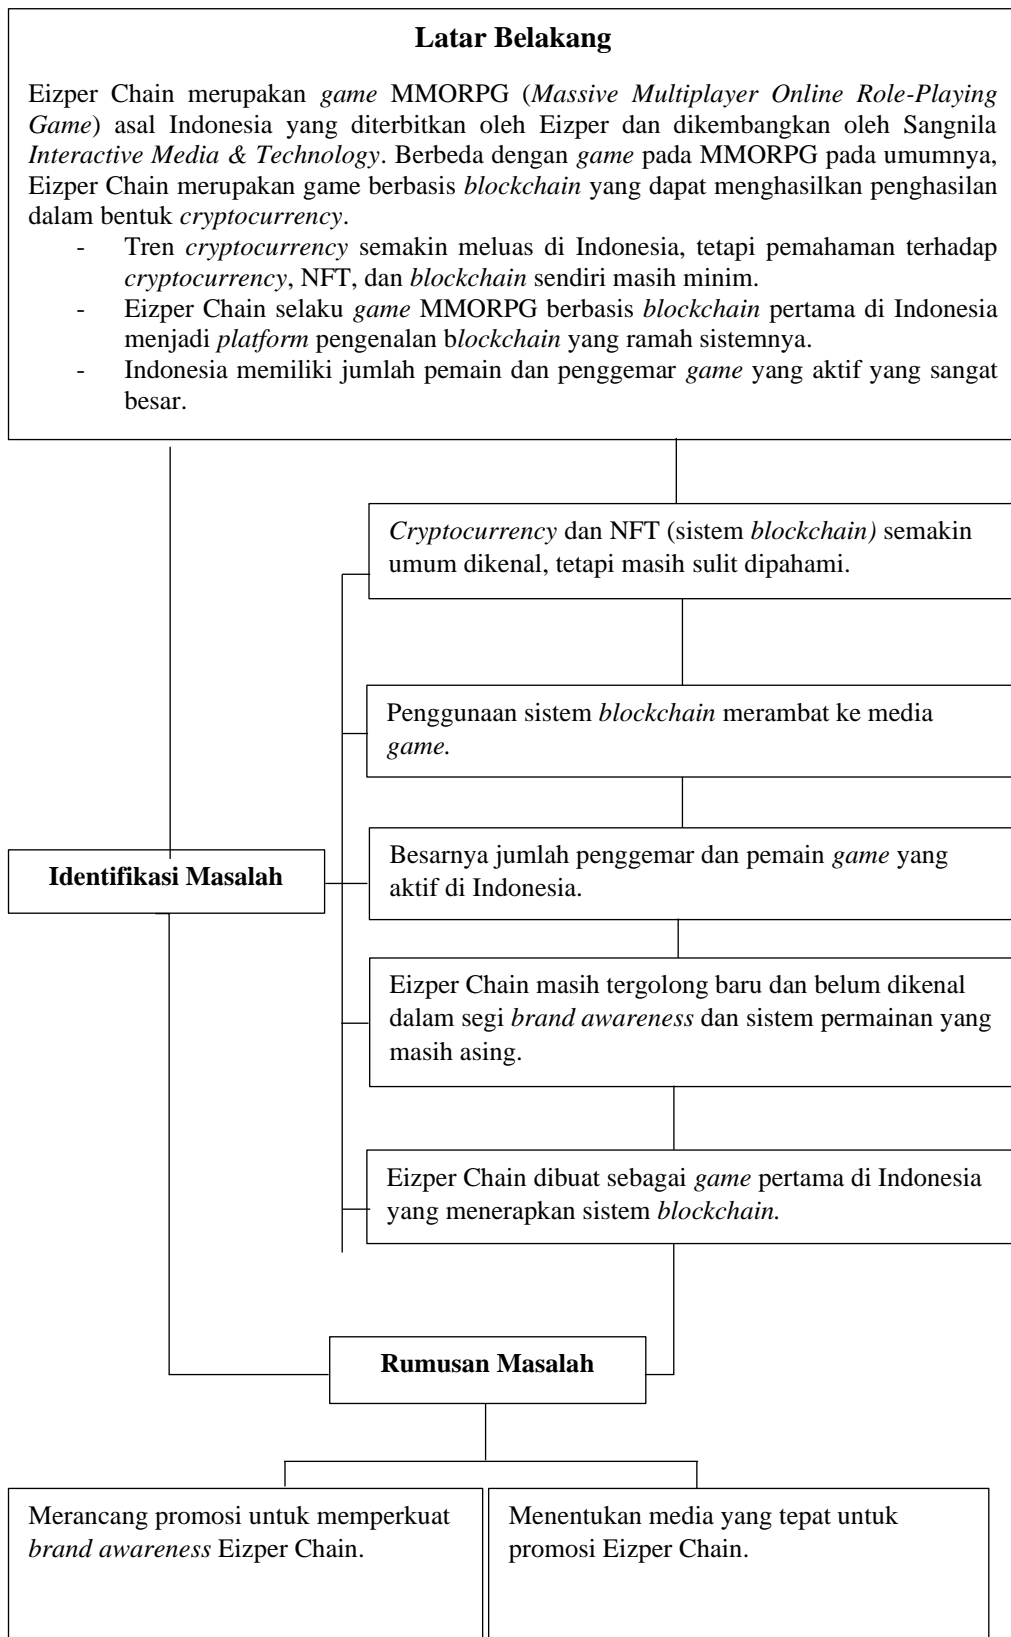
**Latar Belakang**

Eizper Chain merupakan *game* MMORPG (*Massive Multiplayer Online Role-Playing Game*) asal Indonesia yang diterbitkan oleh Eizper dan dikembangkan oleh Sangnila *Interactive Media & Technology*. Berbeda dengan *game* pada MMORPG pada umumnya, Eizper Chain merupakan game berbasis *blockchain* yang dapat menghasilkan penghasilan dalam bentuk *cryptocurrency*.

- Tren *cryptocurrency* semakin meluas di Indonesia, tetapi pemahaman terhadap *cryptocurrency*, NFT, dan *blockchain* sendiri masih minim.
- Eizper Chain selaku *game* MMORPG berbasis *blockchain* pertama di Indonesia menjadi *platform* pengenalan b*lockchain* yang ramah sistemnya.
- Indonesia memiliki jumlah pemain dan penggemar *game* yang aktif yang sangat besar.

*Cryptocurrency* dan NFT (sistem *blockchain)* semakin umum dikenal, tetapi masih sulit dipahami.

Penggunaan sistem *blockchain* merambat ke media *game.*

**Identifikasi Masalah**

Besarnya jumlah penggemar dan pemain *game* yang aktif di Indonesia.

Eizper Chain masih tergolong baru dan belum dikenal dalam segi *brand awareness* dan sistem permainan yang masih asing.

Eizper Chain dibuat sebagai *game* pertama di Indonesia yang menerapkan sistem *blockchain.*

**Rumusan Masalah**

Merancang promosi untuk memperkuat *brand awareness* Eizper Chain.

Menentukan media yang tepat untuk promosi Eizper Chain.